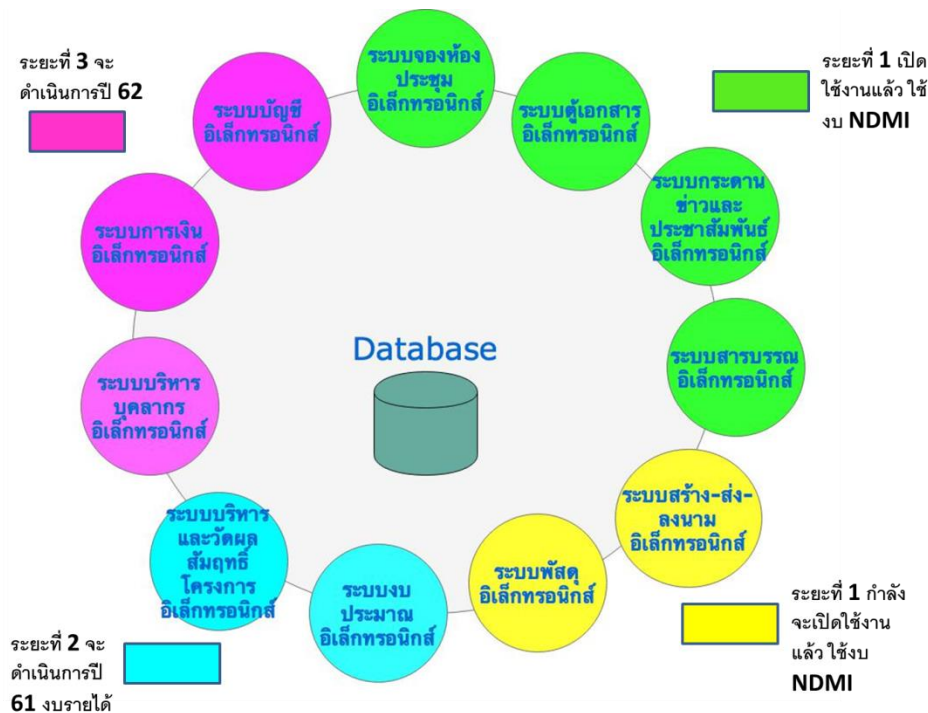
ระยะที่ 3 จะดำเนินการปี 62

ระบบจองห้องประชุมอิเล็กทรอนิกส์

ระยะที่ 1 เปิดใช้งานแล้ว ใช้งบ NDMI

ระบบบัญชีอิเล็กทรอนิกส์

ระบบตู้เอกสารอิเล็กทรอนิกส์

ระบบกระดานข่าวและประชาสัมพันธ์อิเล็กทรอนิกส์

ระบบการเงินอิเล็กทรอนิกส์

Database

ระบบสารบรรณอิเล็กทรอนิกส์

ระบบบริหารบุคลากรอิเล็กทรอนิกส์

ระบบสร้าง-ส่ง-ลงนามอิเล็กทรอนิกส์

ระบบบริหารและวัดผลสัมฤทธิ์โครงการอิเล็กทรอนิกส์

ระบบพัสดุอิเล็กทรอนิกส์

ระบบงบประมาณอิเล็กทรอนิกส์

ระยะที่ 1 กำลังจะเปิดใช้งานแล้ว ใช้งบ NDMI

ระยะที่ 2 จะดำเนินการปี 61 งบรายได้